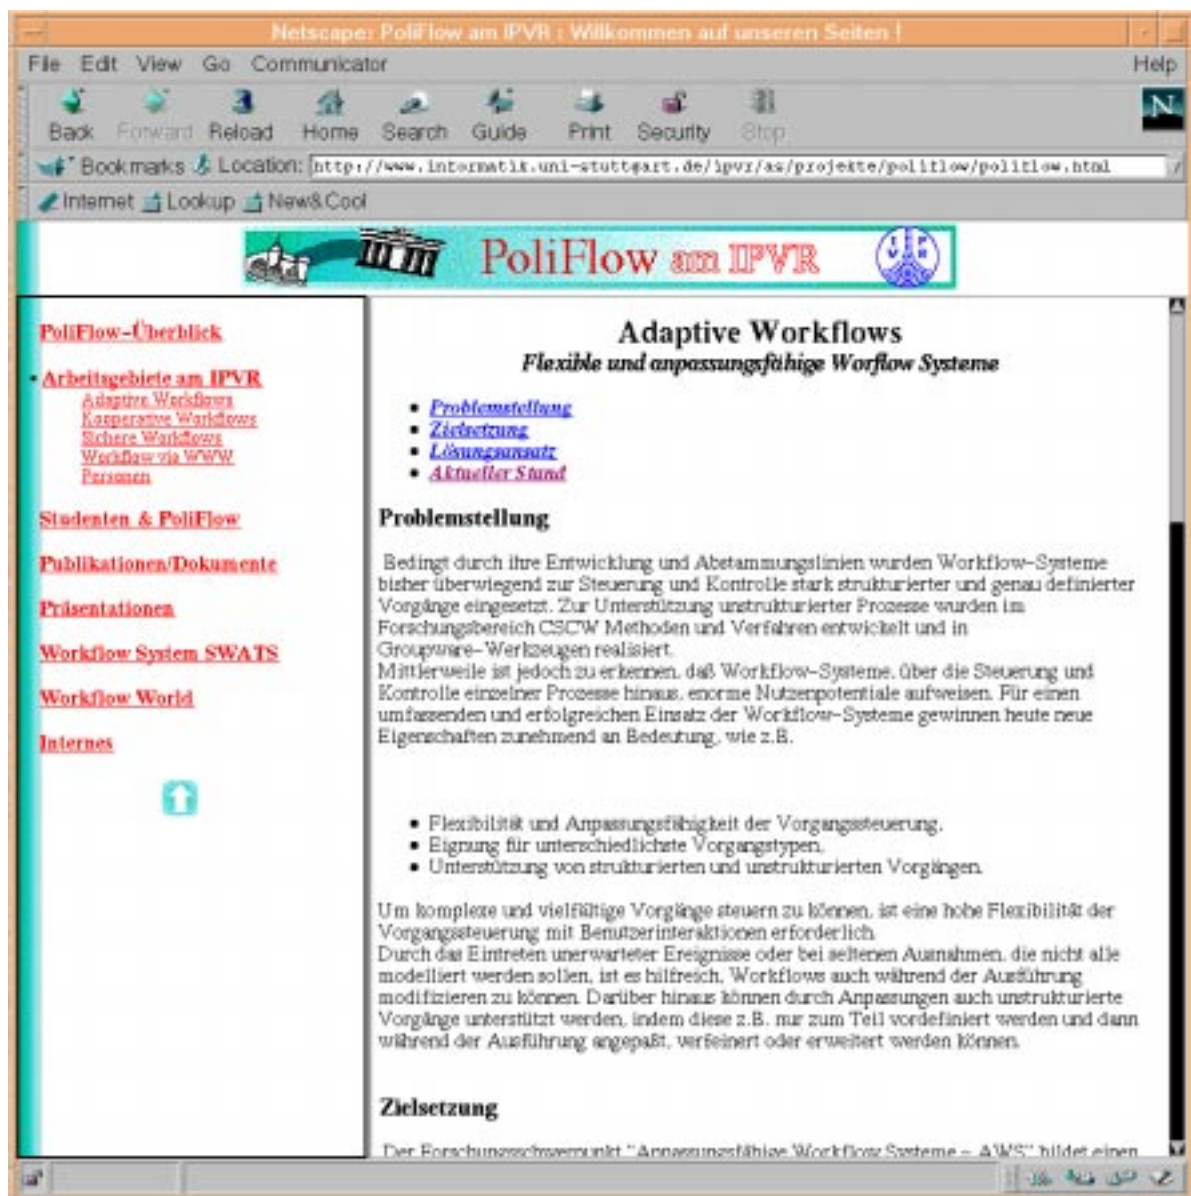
Netscape: PoliFlow am IPVR : Willkommen auf unseren Seiten !

File Edit View Go Communicator Help

Back Forward Reload Home Search Guide Print Security Stop

Bookmarks Location: http://www.informatik.uni-stuttgart.de/ipvr/as/projekte/poliflow/poliflow.html

Internet Lookup New&Cool

PoliFlow am IPVR

PoliFlow-Überblick

Arbeitsgebiete am IPVR
Adaptive Workflows
Kooperative Workflows
Sichere Workflows
Workflow via WWW
Personen

Studenten & PoliFlow

Publikationen/Dokumente

Präsentationen

Workflow System SWATS

Workflow World

Internes

Adaptive Workflows
Flexible und anpassungsfähige Worflow Systeme

• Problemstellung
• Zielsetzung
• Lösungsansatz
• Aktueller Stand

Problemstellung

Bedingt durch ihre Entwicklung und Abstammungslinien wurden Workflow-Systeme bisher überwiegend zur Steuerung und Kontrolle stark strukturierter und genau definierter Vorgänge eingesetzt. Zur Unterstützung unstrukturierter Prozesse wurden im Forschungsbereich CSCW Methoden und Verfahren entwickelt und in Groupware-Werkzeugen realisiert.
Mittlerweile ist jedoch zu erkennen, daß Workflow-Systeme, über die Steuerung und Kontrolle einzelner Prozesse hinaus, enorme Nutzenpotentiale aufweisen. Für einen umfassenden und erfolgreichen Einsatz der Workflow-Systeme gewinnen heute neue Eigenschaften zunehmend an Bedeutung, wie z.B.

• Flexibilität und Anpassungsfähigkeit der Vorgangssteuerung,
• Eignung für unterschiedlichste Vorgangstypen,
• Unterstützung von strukturierten und unstrukturierten Vorgängen.

Um komplexe und vielfältige Vorgänge steuern zu können, ist eine hohe Flexibilität der Vorgangssteuerung mit Benutzerinteraktionen erforderlich.
Durch das Eintreten unerwarteter Ereignisse oder bei seltenen Ausnahmen, die nicht alle modelliert werden sollen, ist es hilfreich, Workflows auch während der Ausführung modifizieren zu können. Darüber hinaus können durch Anpassungen auch unstrukturierte Vorgänge unterstützt werden, indem diese z.B. nur zum Teil vordefiniert werden und dann während der Ausführung angepaßt, verfeinert oder erweitert werden können.

Zielsetzung

Der Forschungsschwerpunkt "Anpassungsfähige Workflow Systeme – AWS" bildet einen